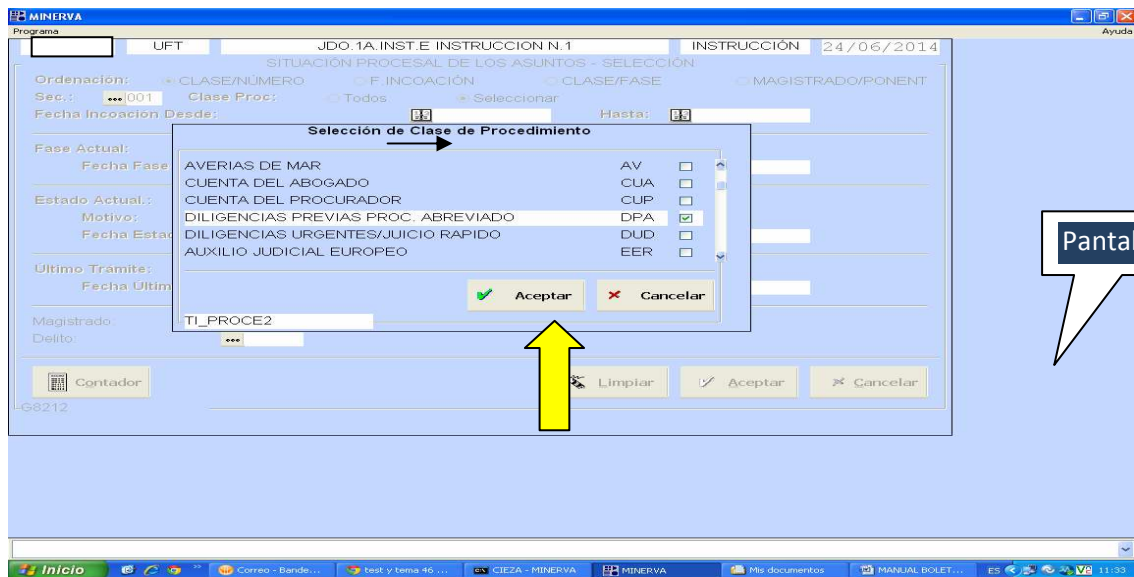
MINERVA
Programa
Ayuda

UFT
JDO.1A.INST.E INSTRUCCION N.1
INSTRUCCIÓN
24/06/2014
SITUACIÓN PROCESAL DE LOS ASUNTOS - SELECCIÓN

Ordenación: CLASE/NÚMERO F.INCOACIÓN CLASE/FASE MAGISTRADO/PONENT
Sec.: 001 Clase Proc: Todos Seleccionar
Fecha Incoacion Desde: Hasta:

Fase Actual:
Fecha Fase

Estado Actual.:
Motivo:
Fecha Estad

Ultimo Tramite:
Fecha Ultim

Magistrado:
Delito:

Selección de Clase de Procedimiento

| | | |
|---|---|---|
| AVERIAS DE MAR | AV | |
| CUENTA DEL ABOGADO | CUA | |
| CUENTA DEL PROCURADOR | CUP | |
| DILIGENCIAS PREVIAS PROC. ABREVIADO | DPA | |
| DILIGENCIAS URGENTES/JUICIO RAPIDO | DUD | |
| AUXILIO JUDICIAL EUROPEO | EER | |

Aceptar
Cancelar
TI_PROCE2

Contador
Limpiar
Aceptar
Cancelar
G8212

Pantal

Inicio
Correo - Bande...
test y tema 46 ...
CIEZA - MINERVA
MINERVA
Mis documentos
MANUAL BOLET...
ES 11:33